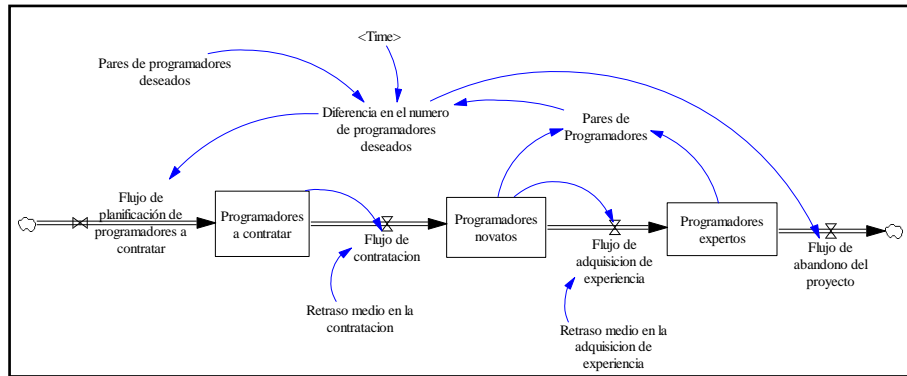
<Time>

Pares de programadores deseados

Diferencia en el numero de programadores deseados

Pares de Programadores

Flujo de planificación de programadores a contratar

Programadores a contratar

Flujo de contratacion

Programadores novatos

Flujo de adquisicion de experiencia

Programadores expertos

Flujo de abandono del proyecto

Retraso medio en la contratacion

Retraso medio en la adquisicion de experiencia